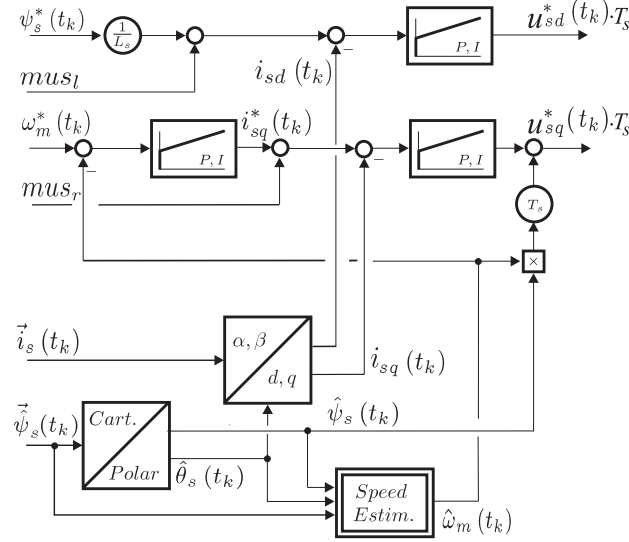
$\psi_s^*(t_k)$
$\frac{1}{L_s}$
$mus_l$
$i_{sd}(t_k)$
$-$
$P, I$
$u_{sd}^*(t_k) \cdot T_s$
$\omega_m^*(t_k)$
$P, I$
$i_{sq}^*(t_k)$
$-$
$P, I$
$u_{sq}^*(t_k) \cdot T_s$
$-$
$mus_r$
$T_s$
$-$
$\times$
$\vec{i}_s(t_k)$
$\alpha, \beta$
$d, q$
$i_{sq}(t_k)$
$\vec{\hat{\psi}}_s(t_k)$
Cart.
Polar
$\hat{\psi}_s(t_k)$
$\hat{\theta}_s(t_k)$
Speed
Estim.
$\hat{\omega}_m(t_k)$